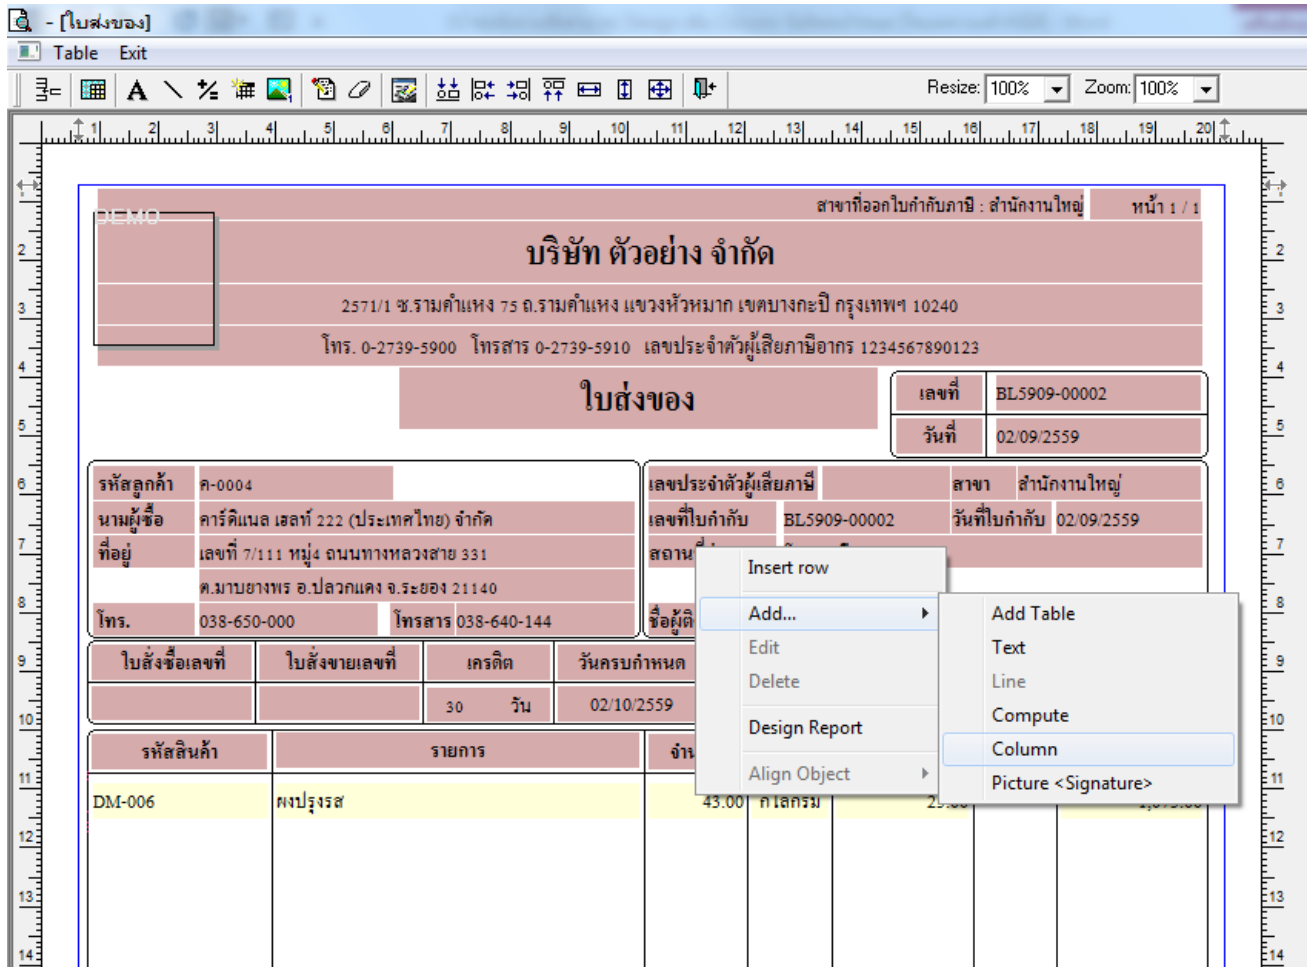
- [ใบส่งของ]

Table Exit

Resize: 100% Zoom: 100%

1 2 3 4 5 6 7 8 9 10 11 12 13 14 15 16 17 18 19 20

DEMO

สาขาที่ออกใบกำกับภาษี : สำนักงานใหญ่ หน้า 1 / 1

บริษัท ตัวอย่าง จำกัด

2571/1 ซ.รามคำแหง 75 ถ.รามคำแหง แขวงหัวหมาก เขตบางกะปิ กรุงเทพฯ 10240

โทร. 0-2739-5900 โทรสาร 0-2739-5910 เลขประจำตัวผู้เสียภาษีอากร 1234567890123

ใบส่งของ

เลขที่ BL5909-00002

วันที่ 02/09/2559

รหัสลูกค้า ค-0004

นามผู้ซื้อ คาร์ดินแนล เฮลท์ 222 (ประเทศไทย) จำกัด

ที่อยู่ เลขที่ 7/111 หมู่4 ถนนทางหลวงสาย 331

ต.มาบยางพร อ.ปลวกแดง จ.ระยอง 21140

โทร. 038-650-000 โทรสาร 038-640-144

เลขประจำตัวผู้เสียภาษี สาขา สำนักงานใหญ่

เลขที่ใบกำกับ BL5909-00002 วันที่ใบกำกับ 02/09/2559

สถาน

ชื่อผู้ติ

ใบสั่งซื้อเลขที่ ใบสั่งขายเลขที่ เครดิต วันครบกำหนด

30 วัน 02/10/2559

รหัสสินค้า รายการ จำน

DM-006 ผงปรุงรส 43.00 กิโลกรัม

Insert row
Add...
Edit
Delete
Design Report
Align Object

Add Table
Text
Line
Compute
Column
Picture <Signature>

1 2 3 4 5 6 7 8 9 10 11 12 13 14